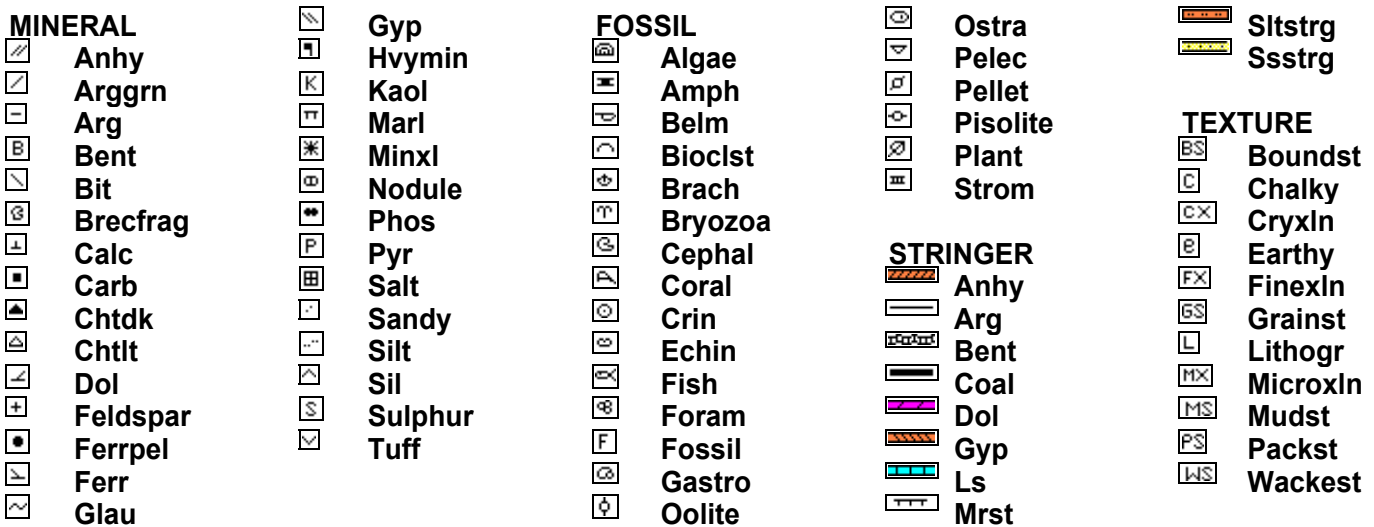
MINERAL
Anhy
Arggrn
Arg
B Bent
Bit
Brecfrag
Calc
Carb
Chtdk
Chtlt
Dol
Feldspar
Ferrpel
Ferr
Glau

Gyp
Hvymin
K Kaol
Marl
Minxl
Nodule
Phos
P Pyr
Salt
Sandy
Silt
Sil
S Sulphur
Tuff

FOSSIL
Algae
Amph
Belm
Bioclst
Brach
Bryozoa
Cephal
Coral
Crin
Echin
Fish
Foram
F Fossil
Gastro
Oolite

Ostra
Pelec
Pellet
Pisolite
Plant
Strom

STRINGER
Anhy
Arg
Bent
Coal
Dol
Gyp
Ls
Mrst

Sltstrg
Ssstrg

TEXTURE
BS Boundst
C Chalky
CX Cryxln
E Earthy
FX Finexln
GS Grainst
L Lithogr
MX Microxln
MS Mudst
PS Packst
WS Wackest